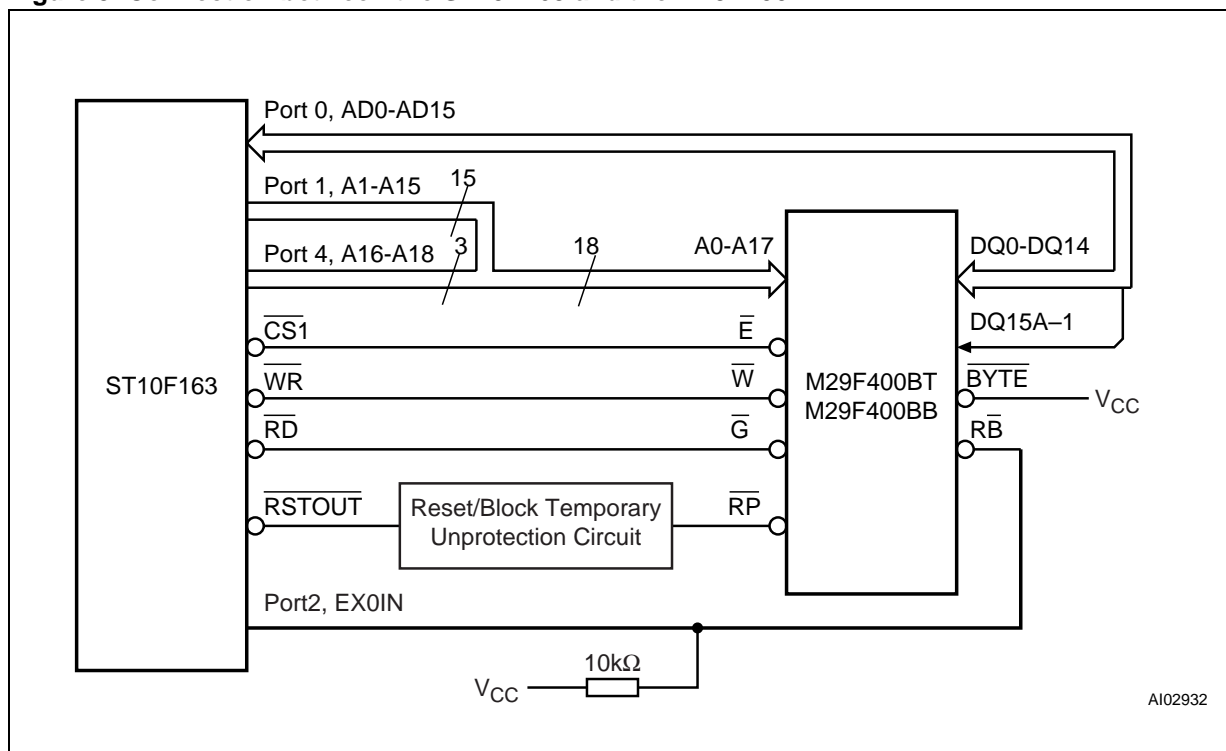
Port 0, AD0-AD15

Port 1, A1-A15

15

Port 4, A16-A18

3

18

A0-A17

DQ0-DQ14

DQ15A–1

ST10F163

$\overline{CS1}$

$\overline{E}$

$\overline{WR}$

$\overline{W}$

M29F400BT
M29F400BB

$\overline{BYTE}$

$V_{CC}$

$\overline{RD}$

$\overline{G}$

$R\overline{B}$

$\overline{RSTOUT}$

Reset/Block Temporary Unprotection Circuit

$\overline{RP}$

Port2, EX0IN

10kΩ

$V_{CC}$

AI02932